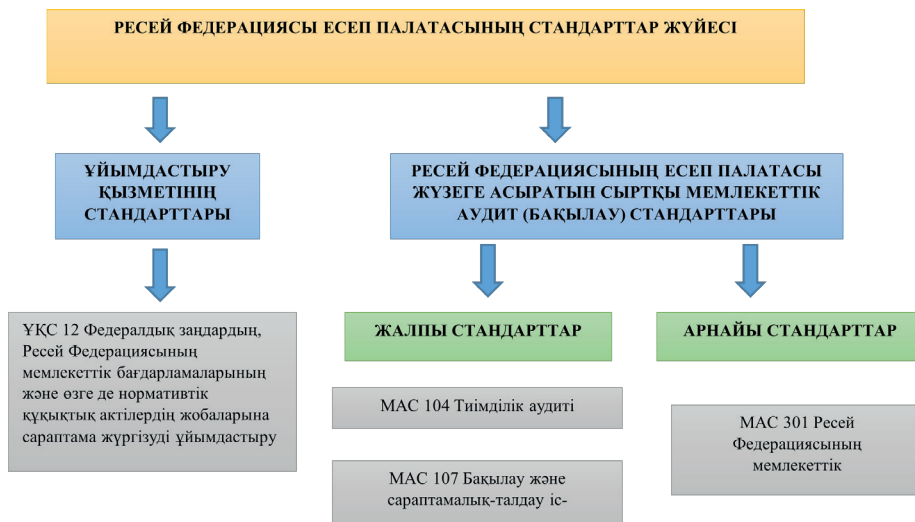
РЕСЕЙ ФЕДЕРАЦИЯСЫ ЕСЕП ПАЛАТАСЫНЫҢ СТАНДАРТТАР ЖҮЙЕСІ

ҰЙЫМДАСТЫРУ ҚЫЗМЕТІНІҢ СТАНДАРТТАРЫ

РЕСЕЙ ФЕДЕРАЦИЯСЫНЫҢ ЕСЕП ПАЛАТАСЫ ЖҮЗЕГЕ АСЫРАТЫН СЫРТҚЫ МЕМЛЕКЕТТІК АУДИТ (БАҚЫЛАУ) СТАНДАРТТАРЫ

ҰҚС 12 Федералдық заңдардың, Ресей Федерациясының мемлекеттік бағдарламаларының және өзге де нормативтік құқықтық актілердің жобаларына сараптама жүргізуді ұйымдастыру

ЖАЛПЫ СТАНДАРТТАР

АРНАЙЫ СТАНДАРТТАР

МАС 104 Тиімділік аудиті

МАС 107 Бақылау және сараптамалық-талдау іс-

МАС 301 Ресей Федерациясының мемлекеттік